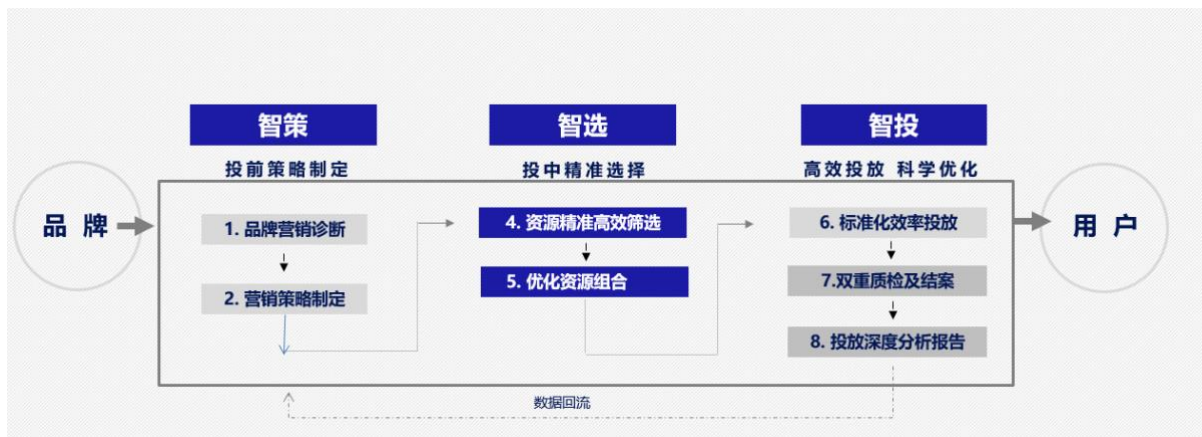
品 牌

智策

投前策略制定

1. 品牌营销诊断

2. 营销策略制定

智选

投中精准选择

4. 资源精准高效筛选

5. 优化资源组合

智投

高效投放 科学优化

6. 标准化效率投放

7.双重质检及结案

8. 投放深度分析报告

用 户

数据回流